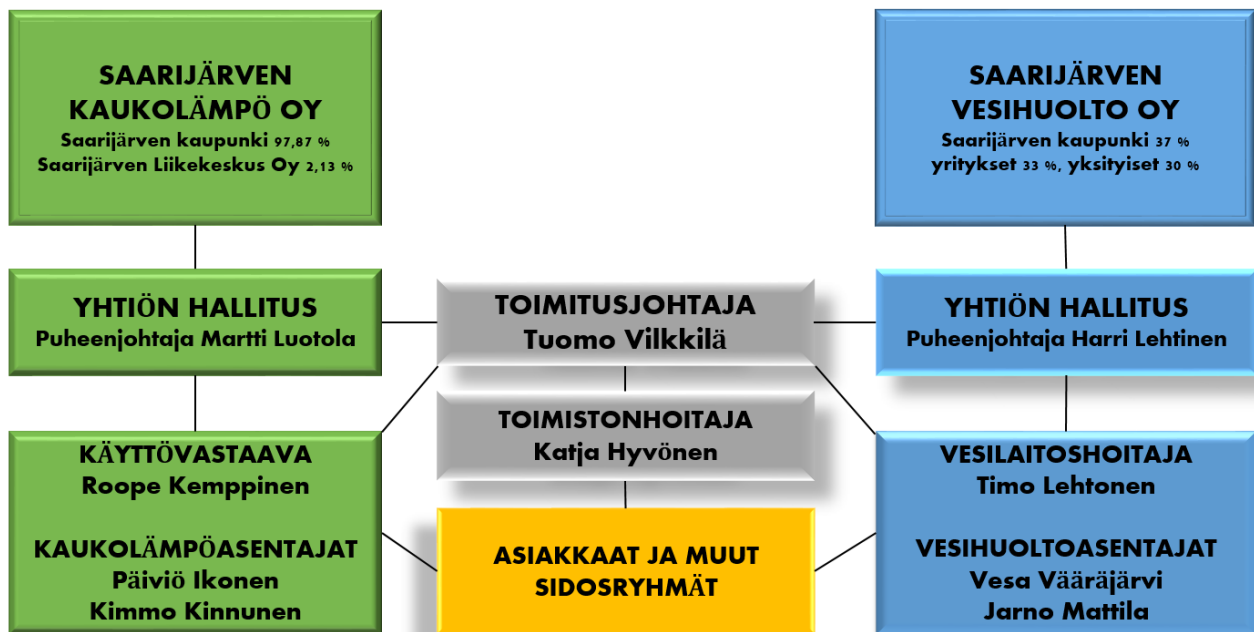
SAARIJÄRVEN KAUKOLÄMPÖ OY
Saarijärven kaupunki 97,87 %
Saarijärven Liikekeskus Oy 2,13 %

SAARIJÄRVEN VESIHUOLTO OY
Saarijärven kaupunki 37 %
yritykset 33 %, yksityiset 30 %

YHTIÖN HALLITUS
Puheenjohtaja Martti Luotola

TOIMITUSJOHTAJA
Tuomo Vilkkilä

YHTIÖN HALLITUS
Puheenjohtaja Harri Lehtinen

KÄYTTÖVASTAAVA
Roope Kemppinen

KAUKOLÄMPÖASENTAJAT
Päiviö Ikonen
Kimmo Kinnunen

TOIMISTONHOITAJA
Katja Hyvönen

ASIAKKAAT JA MUUT SIDOSRYHMÄT

VESILAITOSHOITAJA
Timo Lehtonen

VESIHUOLTOASENTAJAT
Vesa Vääräjärvi
Jarno Mattila